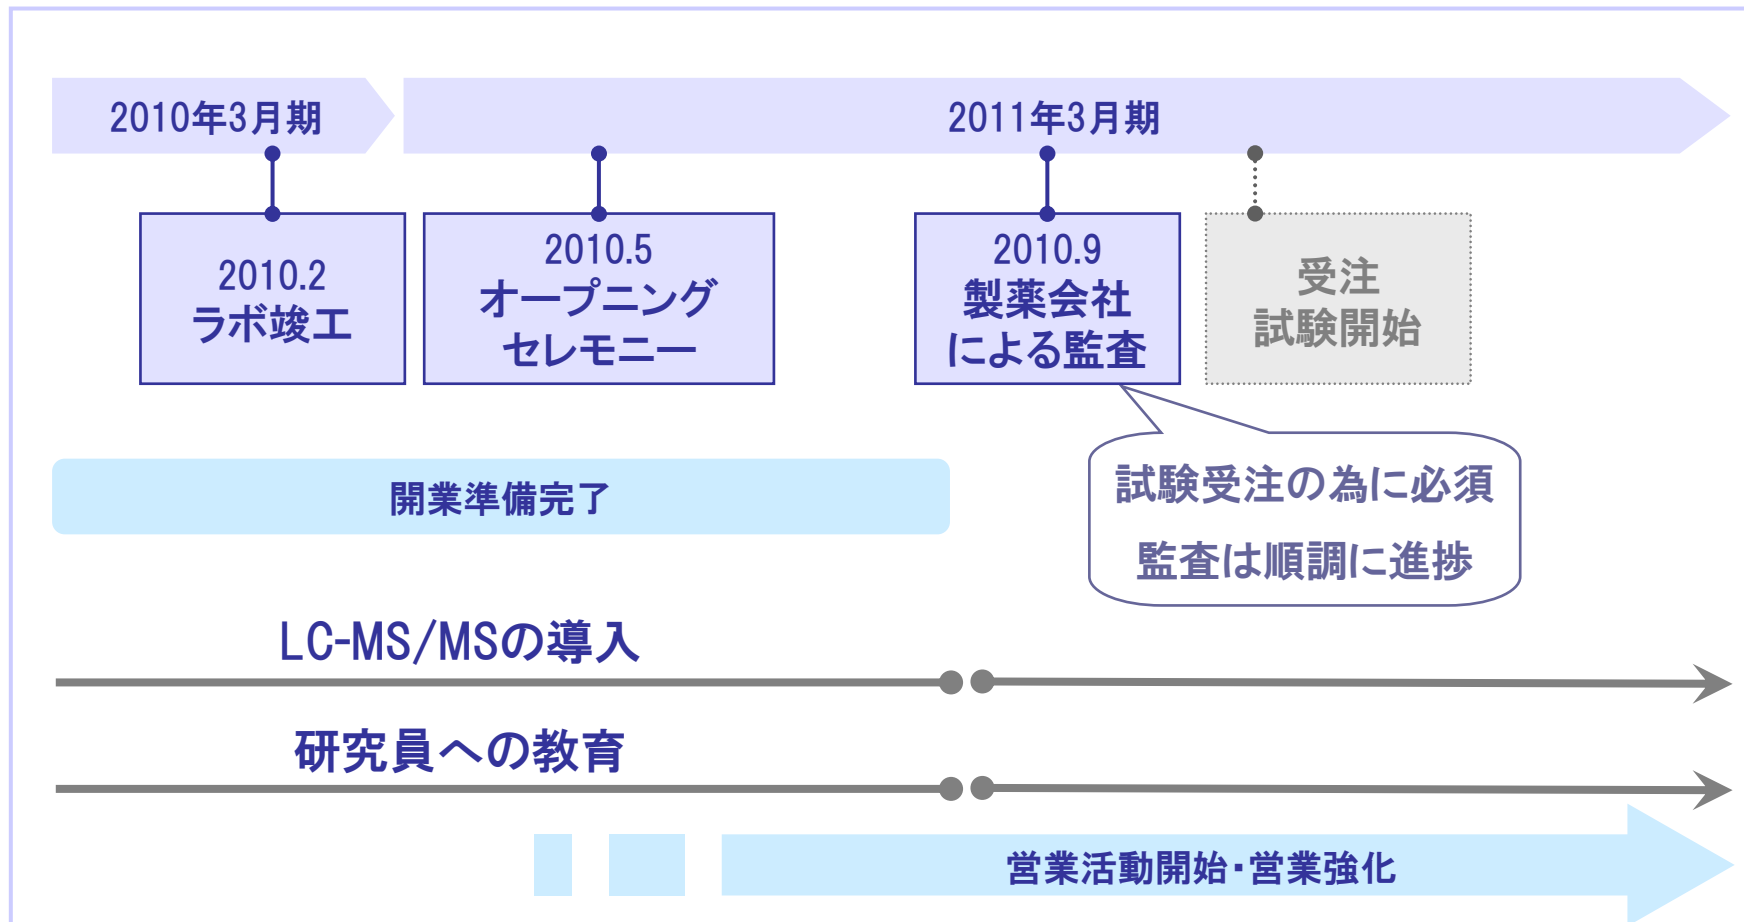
2010年3月期

2011年3月期

2010.2
ラボ竣工

2010.5
オープニング
セレモニー

2010.9
製薬会社
による監査

受注
試験開始

試験受注の為に必須
監査は順調に進捗

開業準備完了

LC-MS/MSの導入

研究員への教育

営業活動開始・営業強化